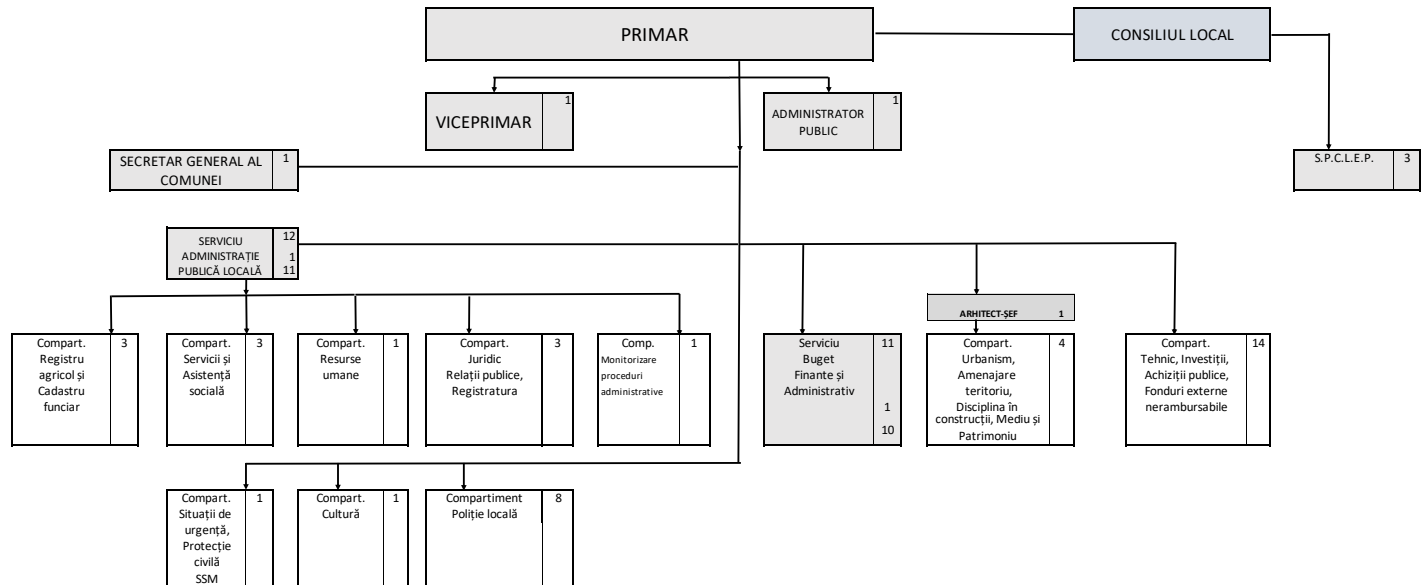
PRIMAR

CONSILIUL LOCAL

VICEPRIMAR 1

ADMINISTRATOR PUBLIC 1

SECRETAR GENERAL AL COMUNEI 1

S.P.C.L.E.P. 3

SERVICIU ADMINISTRAȚIE PUBLICĂ LOCALĂ 12 1 11

ARHITECT-ŞEF 1

Compart. Registru agricol şi Cadastru funciar 3

Compart. Servicii şi Asistență socială 3

Compart. Resurse umane 1

Compart. Juridic Relații publice, Registratura 3

Comp. Monitorizare proceduri administrative 1

Serviciu Buget Finante şi Administrativ 11 1 10

Compart. Urbanism, Amenajare teritoriu, Disciplina în construcții, Mediu şi Patrimoniu 4

Compart. Tehnic, Investiții, Achiziții publice, Fonduri externe nerambursabile 14

Compart. Situații de urgență, Protecție civilă SSM 1

Compart. Cultură 1

Compartiment Poliție locală 8